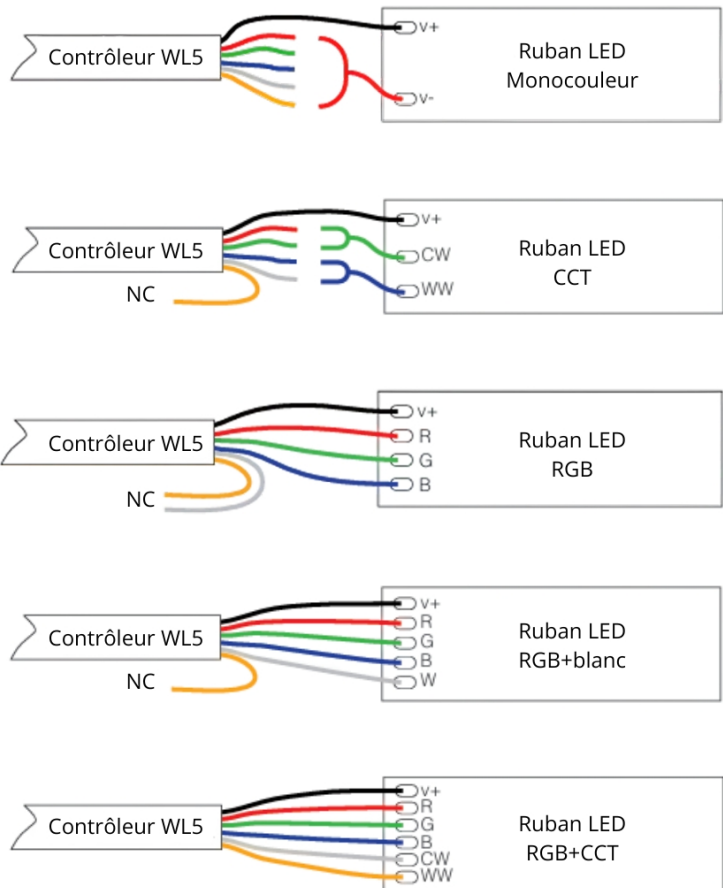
Contrôleur WL5

V+

V-

Ruban LED
Monocouleur

Contrôleur WL5

NC

V+

CW

WW

Ruban LED
CCT

Contrôleur WL5

NC

V+

R

G

B

Ruban LED
RGB

Contrôleur WL5

NC

V+

R

G

B

W

Ruban LED
RGB+blanc

Contrôleur WL5

V+

R

G

B

CW

WW

Ruban LED
RGB+CCT